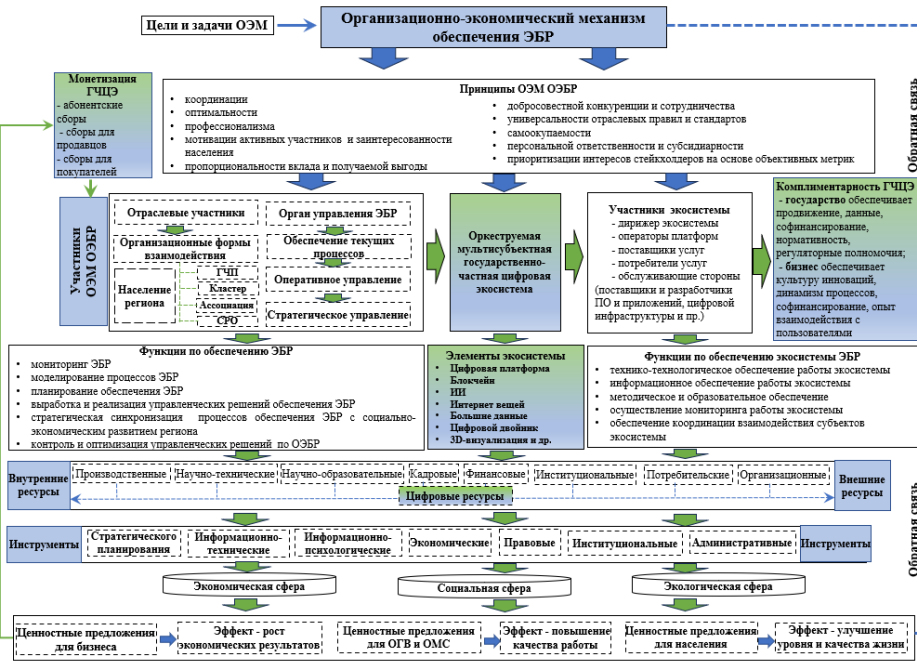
Цели и задачи ОЭМ

Организационно-экономический механизм обеспечения ЭБР

Монетизация ГЦПЭ
- абонентские сборы
- сборы для продавцов
- сборы для покупателей

Принципы ОЭМ ОЭБР
- координации
- оптимальности
- профессионализма
- мотивации активных участников и заинтересованности населения
- пропорциональности вклада и получаемой выгоды
- добросовестной конкуренции и сотрудничества
- универсальности отраслевых правил и стандартов
- самоокупаемости
- персональной ответственности и субсидиарности
- приоритизации интересов стейкхолдеров на основе объективных метрик

Обратная связь

Участники ОЭМ ОЭБР

Отраслевые участники

Организационные формы взаимодействия

Население региона

ГЧП

Кластер

Ассоциация

СРО

Орган управления ЭБР

Обеспечение текущих процессов

Оперативное управление

Стратегическое управление

Оркестрируемая мультисубъектная государственно-частная цифровая экосистема

Участники экосистемы
- дирижер экосистемы
- операторы платформ
- поставщики услуг
- потребители услуг
- обслуживающие стороны (поставщики и разработчики ПО и приложений, цифровой инфраструктуры и пр.)

Комплиментарность ГЦПЭ
- государство обеспечивает продвижение, данные, софинансирование, нормативность, регуляторные полномочия;
- бизнес обеспечивает культуру инноваций, динамизм процессов, софинансирование, опыт взаимодействия с пользователями

Функции по обеспечению ЭБР
- мониторинг ЭБР
- моделирование процессов ЭБР
- планирование обеспечения ЭБР
- выработка и реализация управленческих решений обеспечения ЭБР
- стратегическая синхронизация процессов обеспечения ЭБР с социально-экономическим развитием региона
- контроль и оптимизация управленческих решений по ОЭБР

Элементы экосистемы
- Цифровая платформа
- Блокчейн
- ИИ
- Интернет вещей
- Большие данные
- Цифровой двойник
- 3D-визуализация и др.

Функции по обеспечению экосистемы ЭБР
- технико-технологическое обеспечение работы экосистемы
- информационное обеспечение работы экосистемы
- методическое и образовательное обеспечение
- осуществление мониторинга работы экосистемы
- обеспечение координации взаимодействия субъектов экосистемы

Внутренние ресурсы

Производственные | Научно-технические | Научно-образовательные | Кадровые | Финансовые | Институциональные | Потребительские | Организационные

Внешние ресурсы

Цифровые ресурсы

Инструменты

Стратегического планирования | Информационно-технические | Информационно-психологические | Экономические | Правовые | Институциональные | Административные

Инструменты

Экономическая сфера

Социальная сфера

Экологическая сфера

Обратная связь

Ценностные предложения для бизнеса

Эффект - рост экономических результатов

Ценностные предложения для ОГВ и ОМС

Эффект - повышение качества работы

Ценностные предложения для населения

Эффект - улучшение уровня и качества жизни